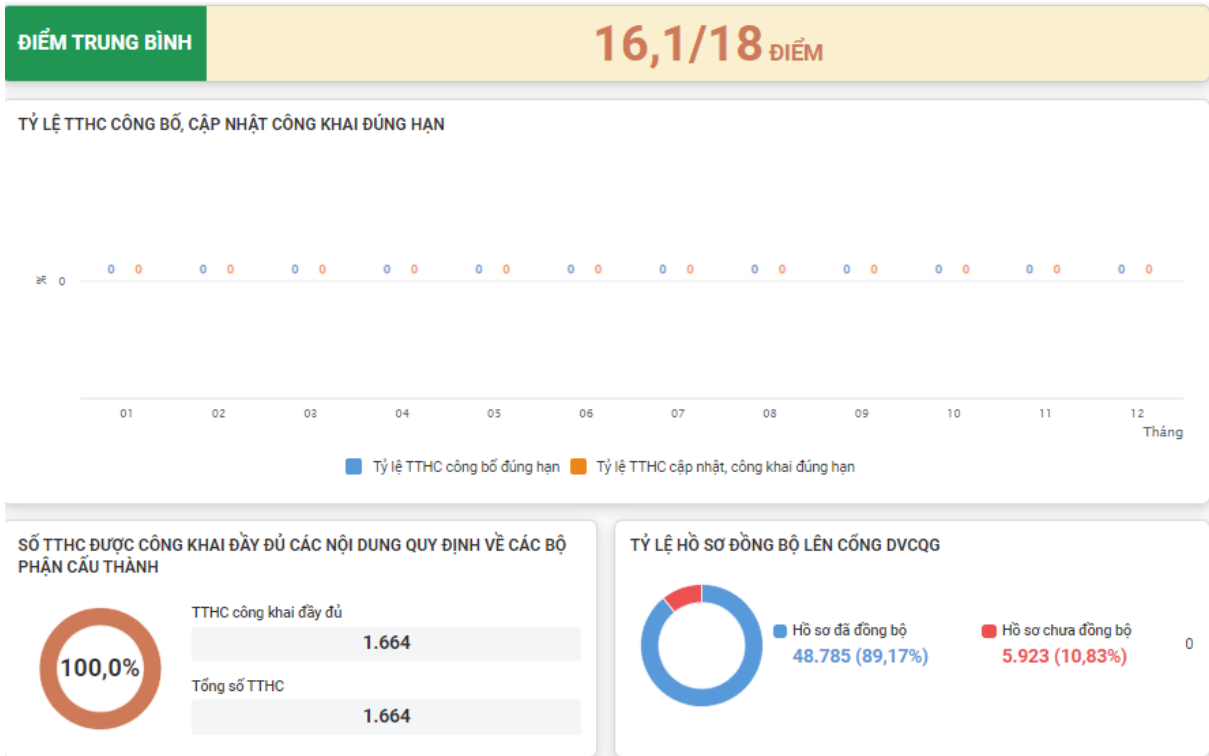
ĐIỂM TRUNG BÌNH
16,1/18 ĐIỂM

TỶ LỆ TTHC CÔNG BỐ, CẬP NHẬT CÔNG KHAI ĐÚNG HẠN

% 0

0 0 0 0 0 0 0 0 0 0 0 0 0 0 0 0 0 0 0 0 0 0 0 0

01 02 03 04 05 06 07 08 09 10 11 12
Tháng

Tỷ lệ TTHC công bố đúng hạn
Tỷ lệ TTHC cập nhật, công khai đúng hạn

SỐ TTHC ĐƯỢC CÔNG KHAI ĐẦY ĐỦ CÁC NỘI DUNG QUY ĐỊNH VỀ CÁC BỘ PHẬN CẤU THÀNH

100,0%

TTHC công khai đầy đủ
1.664
Tổng số TTHC
1.664

TỶ LỆ HỒ SƠ ĐỒNG BỘ LÊN CỔNG DVCQG

Hồ sơ đã đồng bộ
48.785 (89,17%)
Hồ sơ chưa đồng bộ
5.923 (10,83%)
0